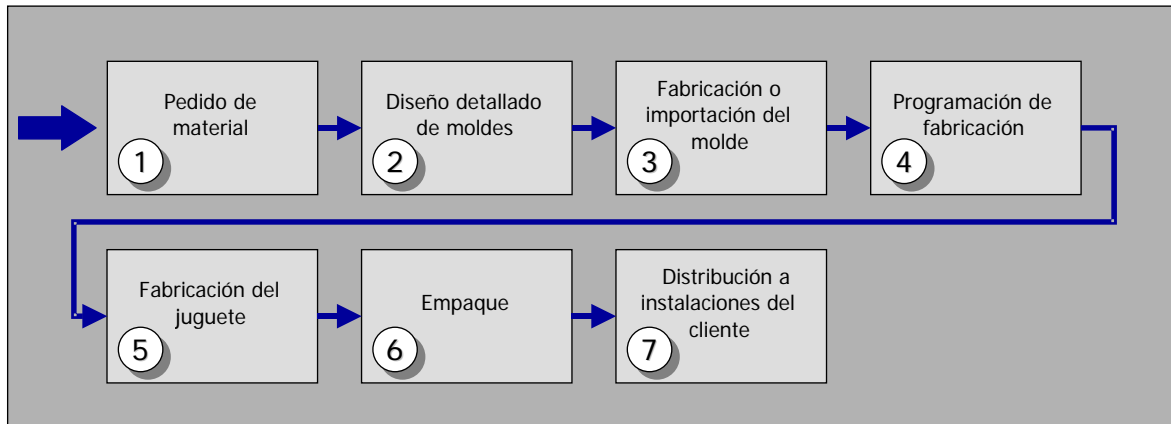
Pedido de material
1

Diseño detallado de moldes
2

Fabricación o importación del molde
3

Programación de fabricación
4

Fabricación del juguete
5

Empaque
6

Distribución a instalaciones del cliente
7